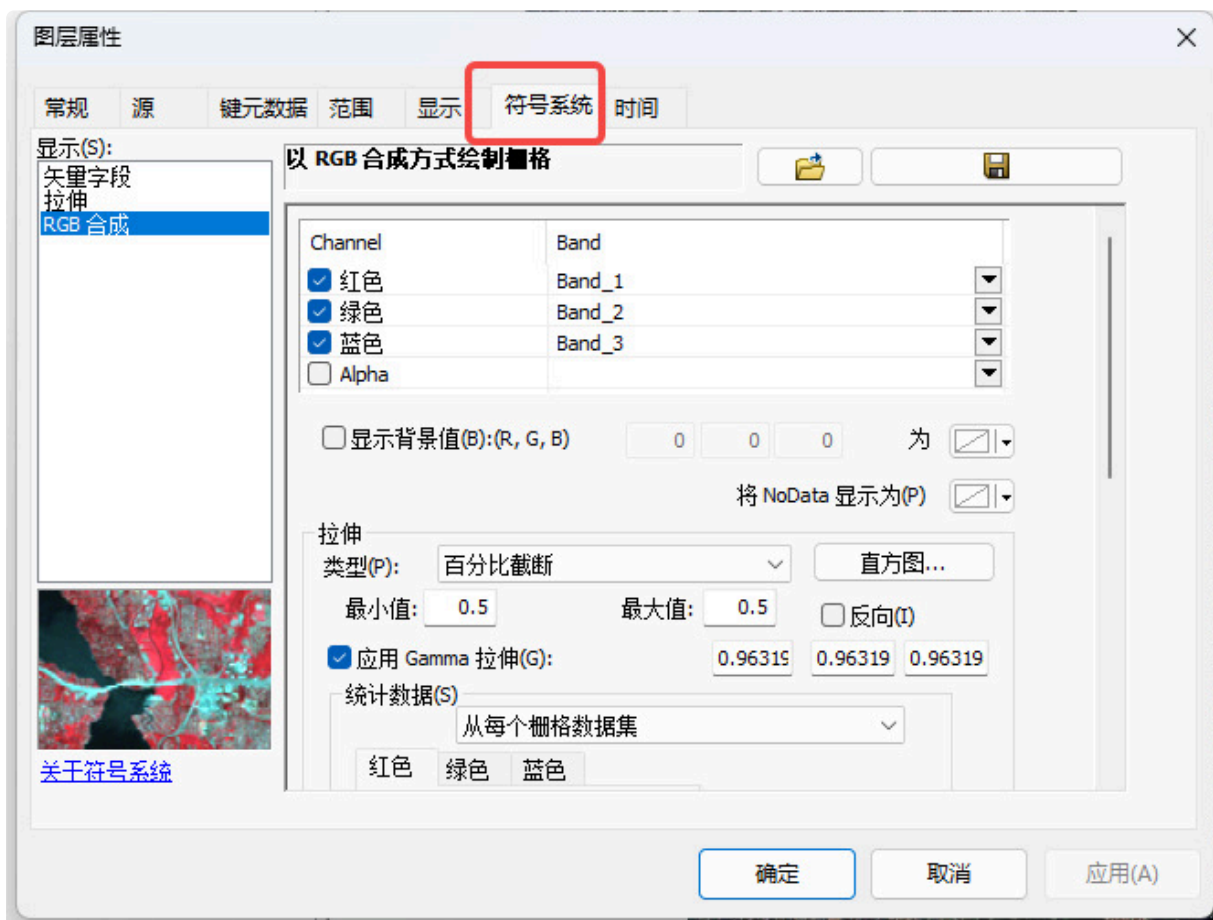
图层属性

常规 源 键元数据 范围 显示 符号系统 时间

显示(S):
矢量字段
拉伸
RGB 合成

关于符号系统

以 RGB 合成方式绘制栅格

| Channel | Band |
|---|---|
| 红色 | Band_1 |
| 绿色 | Band_2 |
| 蓝色 | Band_3 |
| Alpha | |

显示背景值(B):(R, G, B) 0 0 0 为

将 NoData 显示为(P)

拉伸
类型(P): 百分比截断 直方图...
最小值: 0.5 最大值: 0.5 反向(I)
应用 Gamma 拉伸(G): 0.96319 0.96319 0.96319

统计数据(S)
从每个栅格数据集
红色 绿色 蓝色

确定 取消 应用(A)